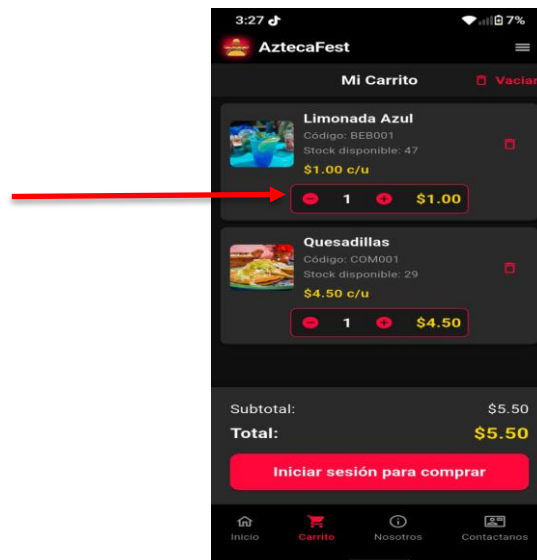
3:27 ♪
7%

AztecaFest

Mi Carrito
Vaciar

Limonada Azul
Código: BEB001
Stock disponible: 47
$1.00 c/u
1 $1.00

Quesadillas
Código: COM001
Stock disponible: 29
$4.50 c/u
1 $4.50

Subtotal: $5.50
Total: $5.50

Iniciar sesión para comprar

Inicio
Carrito
Nosotros
Contactanos